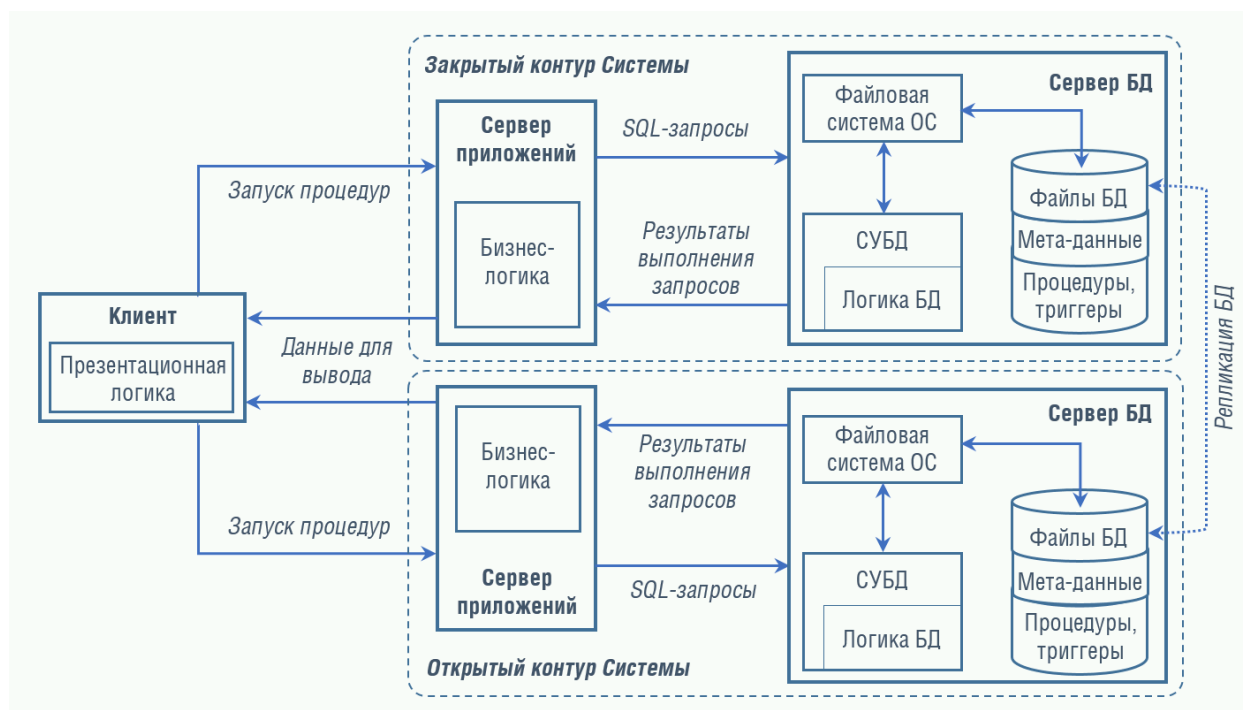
Закрытый контур Системы

Сервер приложений

Бизнес-логика

SQL-запросы

Результаты выполнения запросов

Сервер БД

Файловая система ОС

СУБД

Логика БД

Файлы БД

Мета-данные

Процедуры, триггеры

Запуск процедур

Клиент

Презентационная логика

Данные для вывода

Репликация БД

Бизнес-логика

Результаты выполнения запросов

Сервер БД

Файловая система ОС

Файлы БД

Мета-данные

Процедуры, триггеры

СУБД

Логика БД

Запуск процедур

Сервер приложений

SQL-запросы

Открытый контур Системы